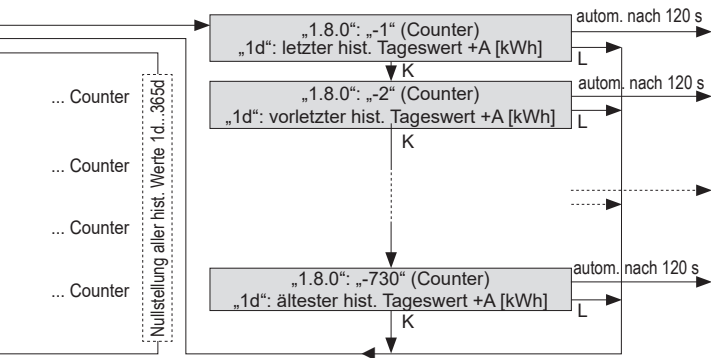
„1.8.0“: „-1“ (Counter)
„1d“: letzter hist. Tageswert +A [kWh]

autom. nach 120 s

L

K

„1.8.0“: „-2“ (Counter)
„1d“: vorletzter hist. Tageswert +A [kWh]

autom. nach 120 s

L

K

... Counter

... Counter

... Counter

... Counter

Nullstellung aller hist. Werte 1d...365d

„1.8.0“: „-730“ (Counter)
„1d“: ältester hist. Tageswert +A [kWh]

autom. nach 120 s

L

K